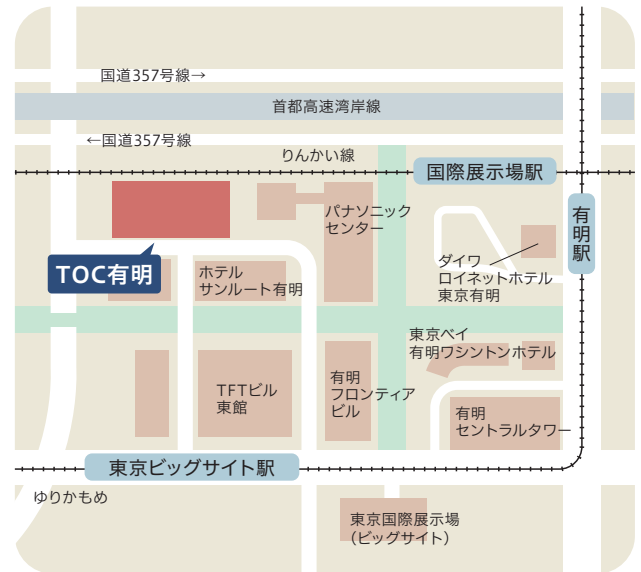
国道357号線→

首都高速湾岸線

←国道357号線

りんかい線

国際展示場駅

有明駅

パナソニックセンター

TOC有明

ホテルサンルート有明

ダイワロイネットホテル東京有明

東京ベイ有明ワシントンホテル

TFTビル東館

有明フロンティアビル

有明セントラルタワー

東京ビッグサイト駅

ゆりかもめ

東京国際展示場（ビッグサイト）